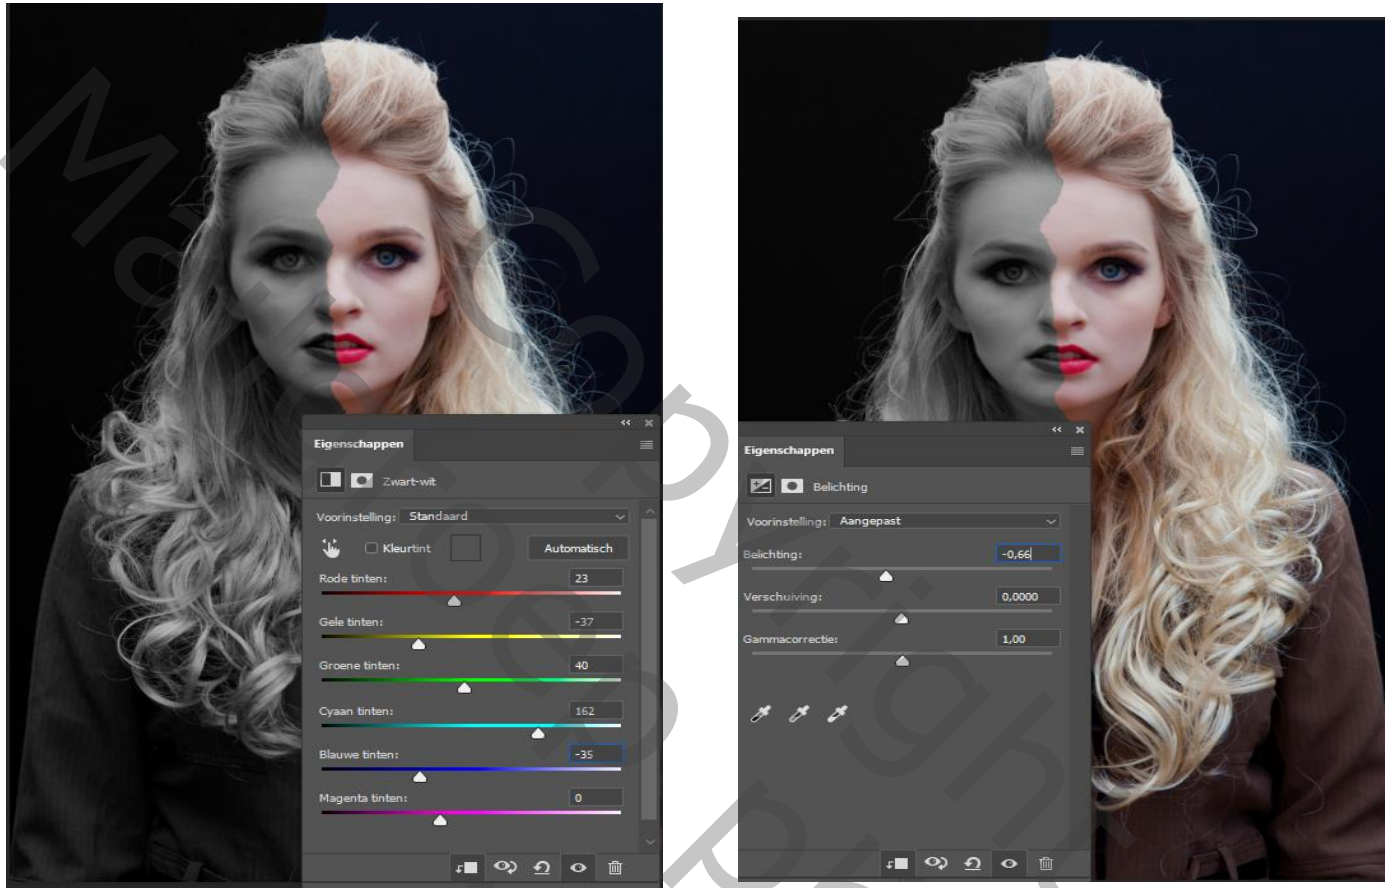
Eigenschappen

Zwart-wit

Voorinstelling: Standaard

Kleurtint

Automatisch

Rode tinten: 23

Gele tinten: -37

Groene tinten: 40

Cyaan tinten: 162

Blauwe tinten: -35

Magenta tinten: 0

Eigenschappen

Belichting

Voorinstelling: Aangepast

Belichting: -0,66

Verschuiving: 0,0000

Gammacorrectie: 1,00